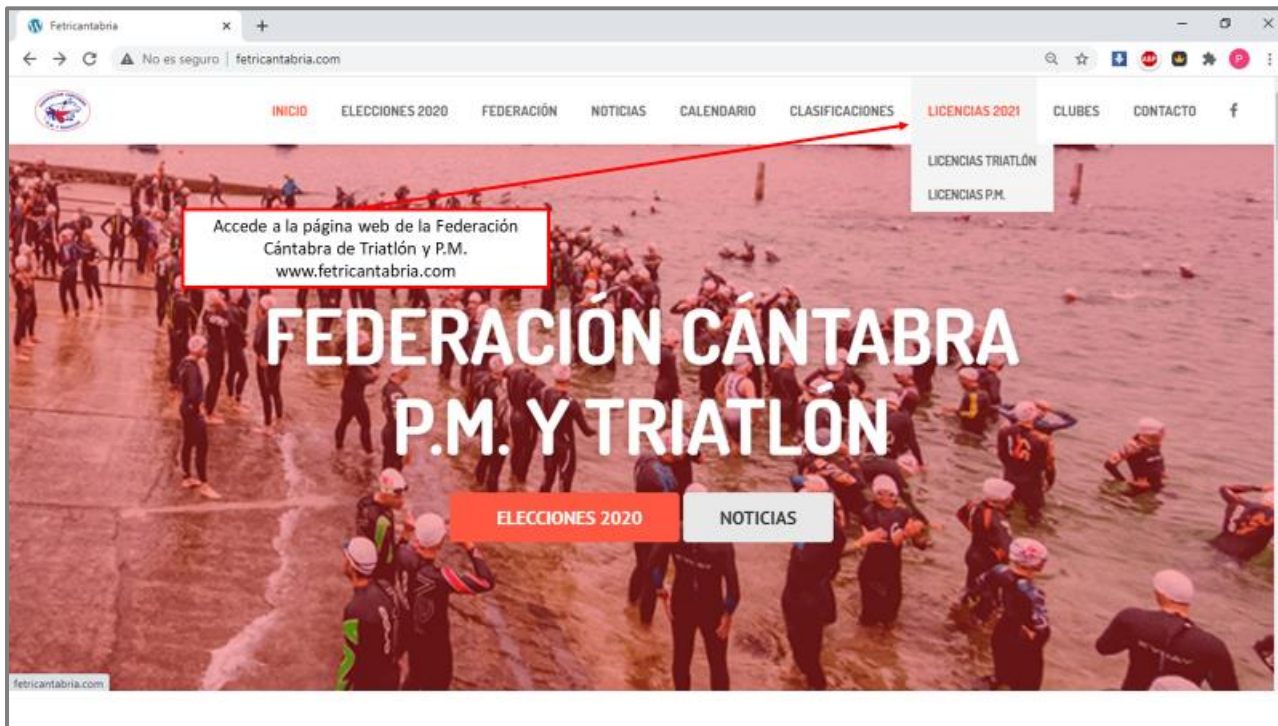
Fetricantabria × +

No es seguro | fetricantabria.com

INICIO ELECCIONES 2020 FEDERACIÓN NOTICIAS CALENDARIO CLASIFICACIONES LICENCIAS 2021 CLUBES CONTACTO f

LICENCIAS TRIATLÓN
LICENCIAS P.M.

Accede a la página web de la Federación Cántabra de Triatlón y P.M. www.fetricantabria.com

FEDERACIÓN CÁNTABRA P.M. Y TRIATLÓN

ELECCIONES 2020 NOTICIAS

fetricantabria.com